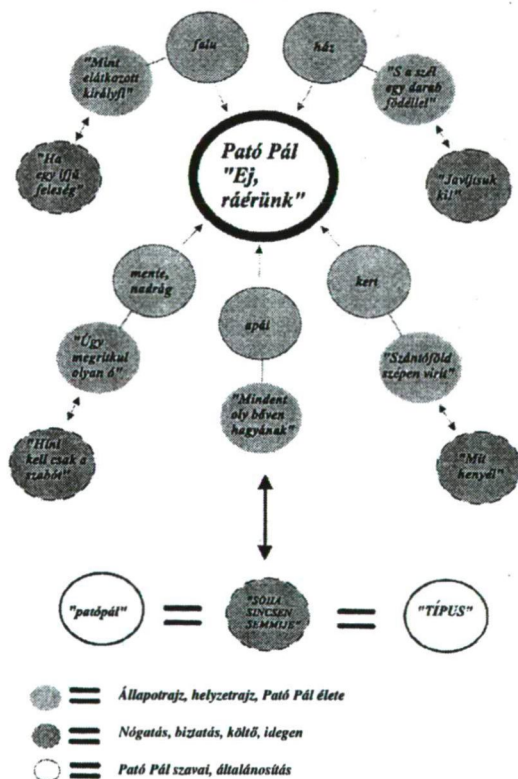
falu

ház

"Mint elátkozott királyfi!"

"S a szél egy darab födelet!"

"Ha egy ifjú feleség"

Pató Pál "Ej, ráérünk"

"Javítsuk ki!"

mente, nadrág

kert

apái

"Úgy megrikul olyan ő"

"Szántóföld szépen virul"

"Mindent oly bőven hagyának"

"Hisz kell csak a szabót"

"Mit henyél"

"patópál"

"SOHA SINCSEN SEMMIJE"

"TÍPUS"

Állapotrajz, helyzetrajz, Pató Pál élete

Nógatás, biztatás, költő, idegen

Pató Pál szavai, általánosítás